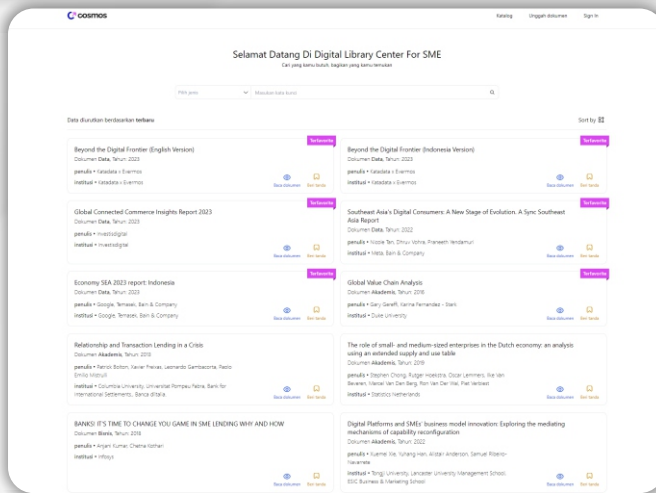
cosmos

Katalog Unggah dokumen Sign In

Selamat Datang Di Digital Library Center For SME

Cari yang kamu butuh, bagikan yang kamu temukan

Pilih jenis Masukan kata kunci

Data diurutkan berdasarkan terbaru

Sort by

Terfavorite
Beyond the Digital Frontier (English Version)
Dokumen Data, Tahun: 2023
penulis • Katadata x Evermos
institusi • Katadata x Evermos
Baca dokumen Beri tanda

Terfavorite
Beyond the Digital Frontier (Indonesia Version)
Dokumen Data, Tahun: 2023
penulis • Katadata x Evermos
institusi • Katadata x Evermos
Baca dokumen Beri tanda

Terfavorite
Global Connected Commerce Insights Report 2023
Dokumen Data, Tahun: 2023
penulis • Investdigital
institusi • Investdigital
Baca dokumen Beri tanda

Terfavorite
Southeast Asia's Digital Consumers: A New Stage of Evolution. A Sync Southeast Asia Report
Dokumen Data, Tahun: 2022
penulis • Nicole Tan, Dhruv Vohra, Praneeth Yendamuri
institusi • Meta, Bain & Company
Baca dokumen Beri tanda

Terfavorite
Economy SEA 2023 report: Indonesia
Dokumen Data, Tahun: 2023
penulis • Google, Temasek, Bain & Company
institusi • Google, Temasek, Bain & Company
Baca dokumen Beri tanda

Terfavorite
Global Value Chain Analysis
Dokumen Akademis, Tahun: 2016
penulis • Gary Gereffi, Karina Fernandez - Stark
institusi • Duke University
Baca dokumen Beri tanda

Relationship and Transaction Lending in a Crisis
Dokumen Akademis, Tahun: 2010
penulis • Patrick Bolton, Xavier Freixas, Leonardo Gambacorta, Paolo Emilio Mistrulli
institusi • Columbia University, Universitat Pompeu Fabra, Bank for International Settlements, Banca d'Italia
Baca dokumen Beri tanda

The role of small- and medium-sized enterprises in the Dutch economy: an analysis using an extended supply and use table
Dokumen Akademis, Tahun: 2019
penulis • Stephen Chong, Rutger Hoekstra, Oscar Lemmers, Ilke Van Beveren, Marcel Van Den Berg, Ron Van Der Wal, Piet Verbiest
institusi • Statistics Netherlands
Baca dokumen Beri tanda

BANKS! IT'S TIME TO CHANGE YOU GAME IN SME LENDING WHY AND HOW
Dokumen Bisnis, Tahun: 2018
penulis • Anjani Kumar, Chetna Kothari
institusi • Infosys
Baca dokumen Beri tanda

Digital Platforms and SMEs' business model innovation: Exploring the mediating mechanisms of capability reconfiguration
Dokumen Akademis, Tahun: 2022
penulis • Xuemei Xie, Yuhang Han, Alistair Anderson, Samuel Ribeiro-Navarrete
institusi • Tongji University, Lancaster University Management School, ESIC Business & Marketing School
Baca dokumen Beri tanda